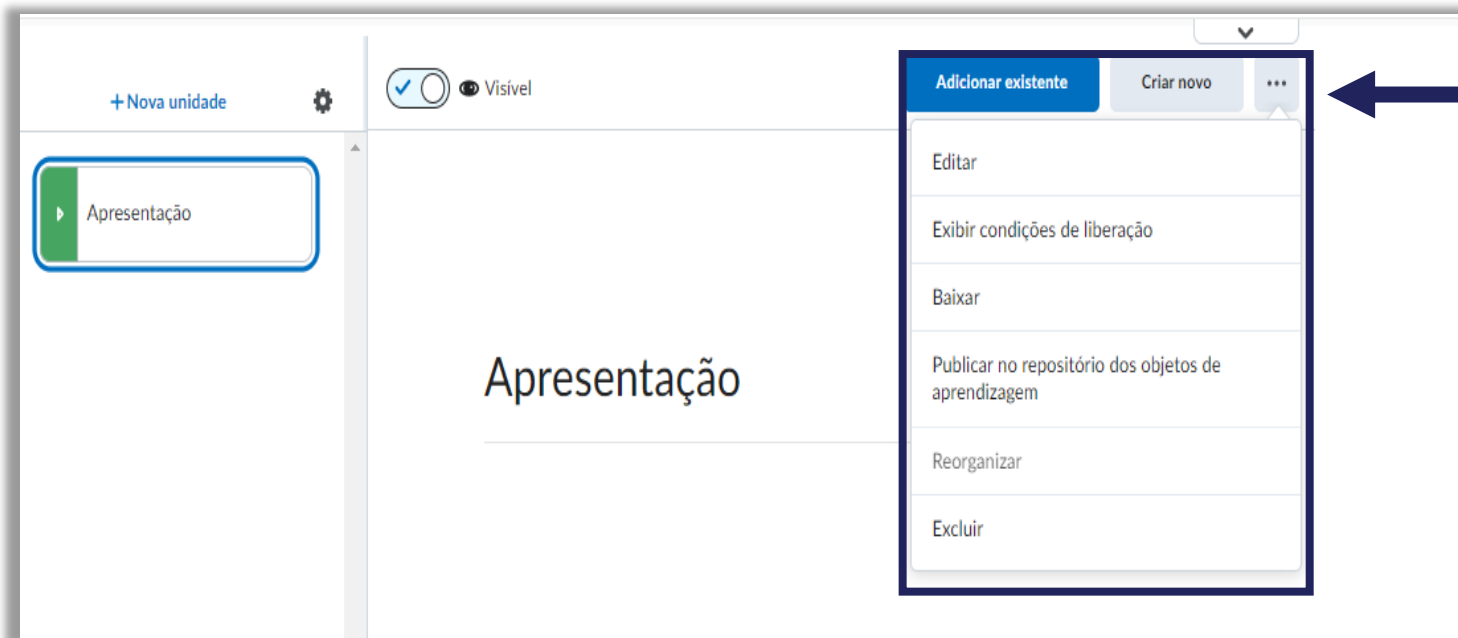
+ Nova unidade

Apresentação

Visível

Adicionar existente

Criar novo

•••

Editar

Exibir condições de liberação

Baixar

Publicar no repositório dos objetos de aprendizagem

Reorganizar

Excluir

Apresentação